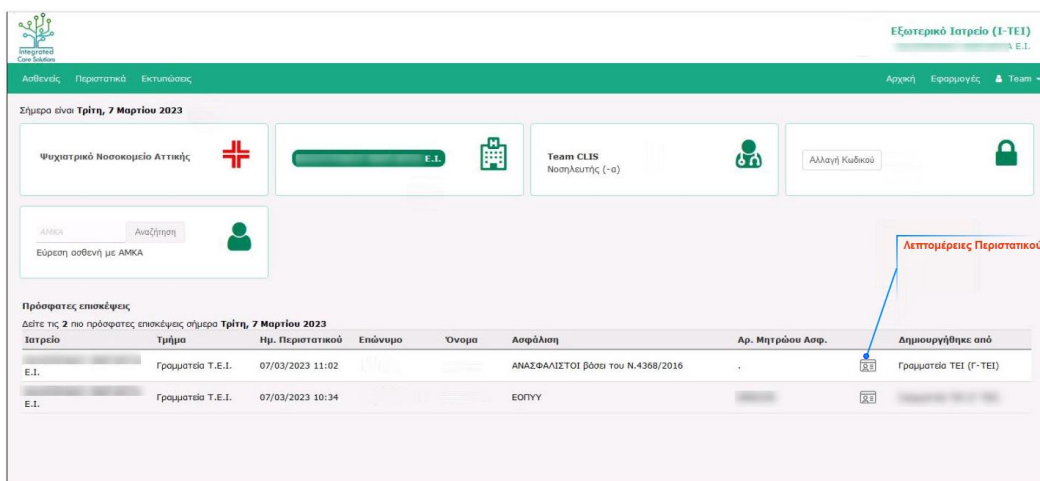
Integrated Care Solutions

Εξωτερικό Ιατρείο (Ι-ΤΕΙ)
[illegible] Ε.Ι.

Ασθενείς Περιστατικά Εκτυπώσεις

Αρχική Εφαρμογές Team

Σήμερα είναι Τρίτη, 7 Μαρτίου 2023

Ψυχιατρικό Νοσοκομείο Αττικής

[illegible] Ε.Ι.

Team CLIS
Νοσηλευτής (-α)

Αλλαγή Κωδικού

ΑΜΚΑ Αναζήτηση
Εύρεση ασθενή με ΑΜΚΑ

Λεπτομέρειες Περιστατικού

Πρόσφατες επισκέψεις
Δείτε τις 2 πιο πρόσφατες επισκέψεις σήμερα Τρίτη, 7 Μαρτίου 2023

| Ιατρείο | Τμήμα | Ημ. Περιστατικού | Επώνυμο | Όνομα | Ασφάλιση | Αρ. Μητρώου Ασφ. | | Δημιουργήθηκε από |
|---|---|---|---|---|---|---|---|---|
| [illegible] Ε.Ι. | Γραμματεία Τ.Ε.Ι. | 07/03/2023 11:02 | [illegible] | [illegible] | ΑΝΑΣΦΑΛΙΣΤΟΙ βάσει του Ν.4368/2016 | . | | Γραμματεία ΤΕΙ (Γ-ΤΕΙ) |
| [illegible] Ε.Ι. | Γραμματεία Τ.Ε.Ι. | 07/03/2023 10:34 | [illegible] | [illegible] | ΕΟΠΥΥ | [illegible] | | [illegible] |